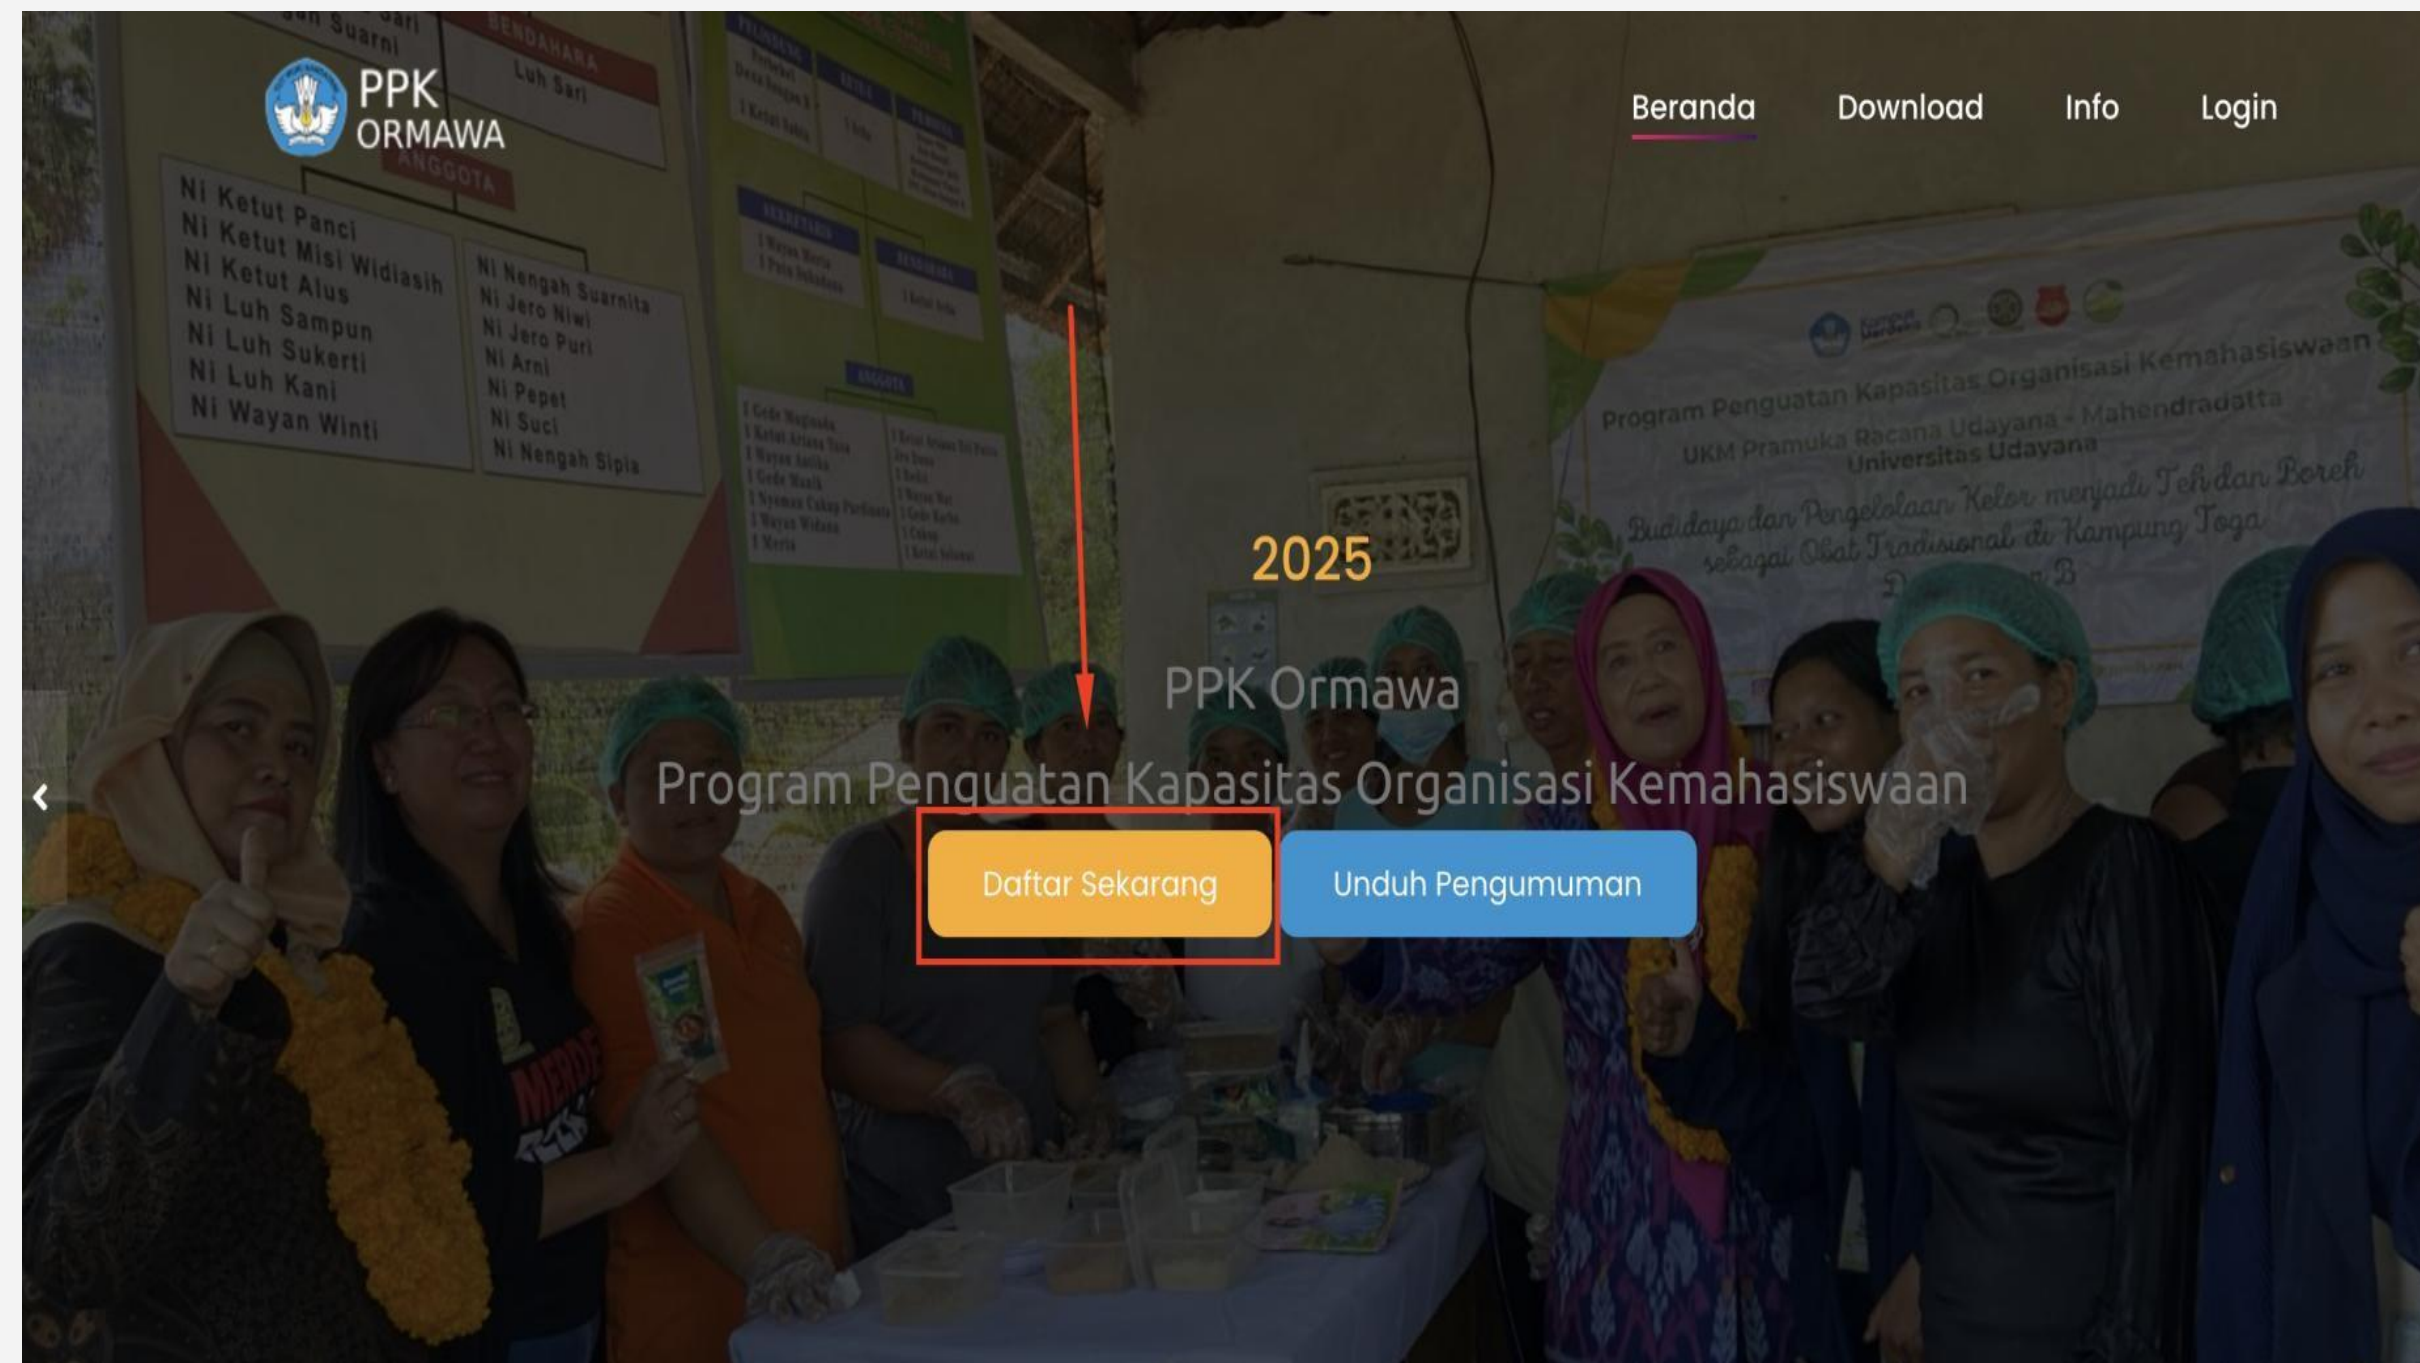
PPK ORMAWA

Beranda Download Info Login

Suarni
BENDAHARA
Luh Sari
ANGGOTA
Ni Ketut Panci
Ni Ketut Misi Widiasih
Ni Ketut Alus
Ni Luh Sampun
Ni Luh Sukerti
Ni Luh Kani
Ni Wayan Winti
Ni Nengah Suarnita
Ni Jero Niwi
Ni Jero Puri
Ni Arni
Ni Pepet
Ni Suci
Ni Nengah Sipia

Program Penguatan Kapasitas Organisasi Kemahasiswaan
UKM Pramuka Racana Udayana - Mahendradatta
Universitas Udayana
Budidaya dan Pengelolaan Kelor menjadi Teh dan Boreh sebagai Obat Tradisional di Kampung Toga

2025

PPK Ormawa

Program Penguatan Kapasitas Organisasi Kemahasiswaan

Daftar Sekarang

Unduh Pengumuman